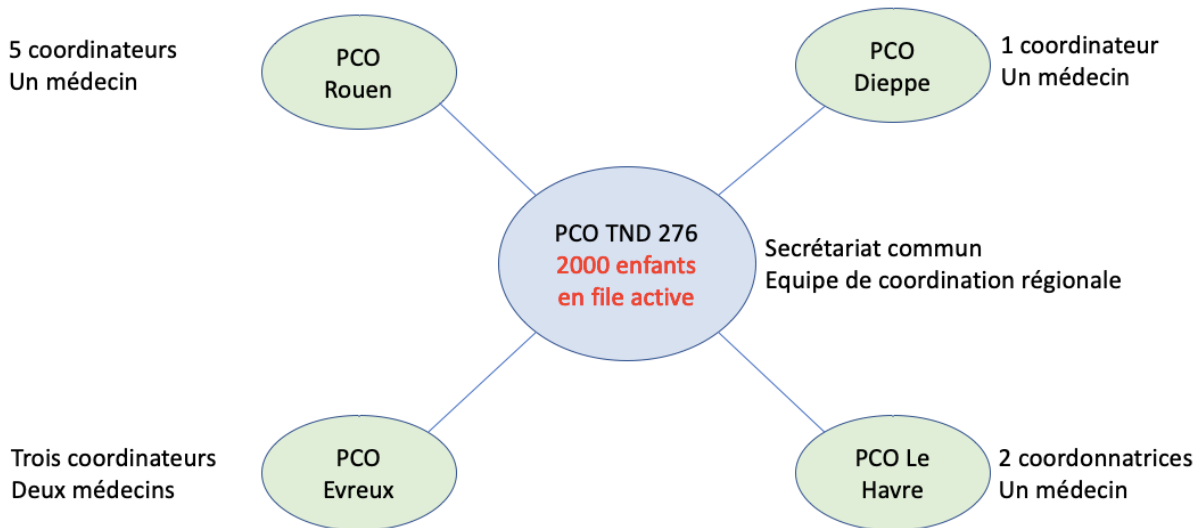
5 coordinateurs
Un médecin

PCO
Rouen

PCO
Dieppe

1 coordinateur
Un médecin

PCO TND 276
2000 enfants
en file active

Secrétariat commun
Equipe de coordination régionale

Trois coordinateurs
Deux médecins

PCO
Evreux

PCO Le
Havre

2 coordonnatrices
Un médecin